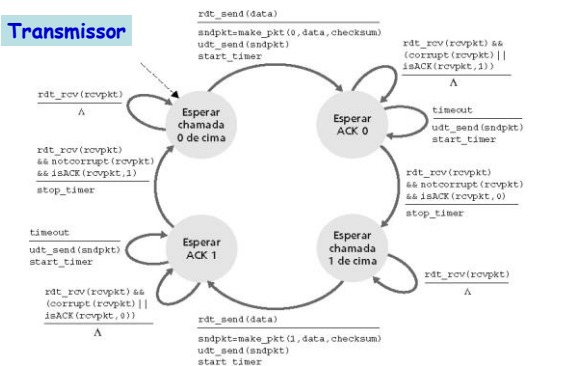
Transmissor

rdt_send(data)

sndpkt=make_pkt(0,data,checksum)
udt_send(sndpkt)
start_timer

rdt_rcv(rcvpkt) && (corrupt(rcvpkt) || isACK(rcvpkt,1))

Λ

rdt_rcv(rcvpkt)

Λ

Esperar chamada 0 de cima

Esperar ACK 0

timeout

udt_send(sndpkt)
start_timer

rdt_rcv(rcvpkt) && notcorrupt(rcvpkt) && isACK(rcvpkt,1)

stop_timer

rdt_rcv(rcvpkt) && notcorrupt(rcvpkt) && isACK(rcvpkt,0)

stop_timer

timeout

udt_send(sndpkt)
start_timer

Esperar ACK 1

Esperar chamada 1 de cima

rdt_rcv(rcvpkt)

Λ

rdt_rcv(rcvpkt) && (corrupt(rcvpkt) || isACK(rcvpkt,0))

Λ

rdt_send(data)

sndpkt=make_pkt(1,data,checksum)
udt_send(sndpkt)
start_timer